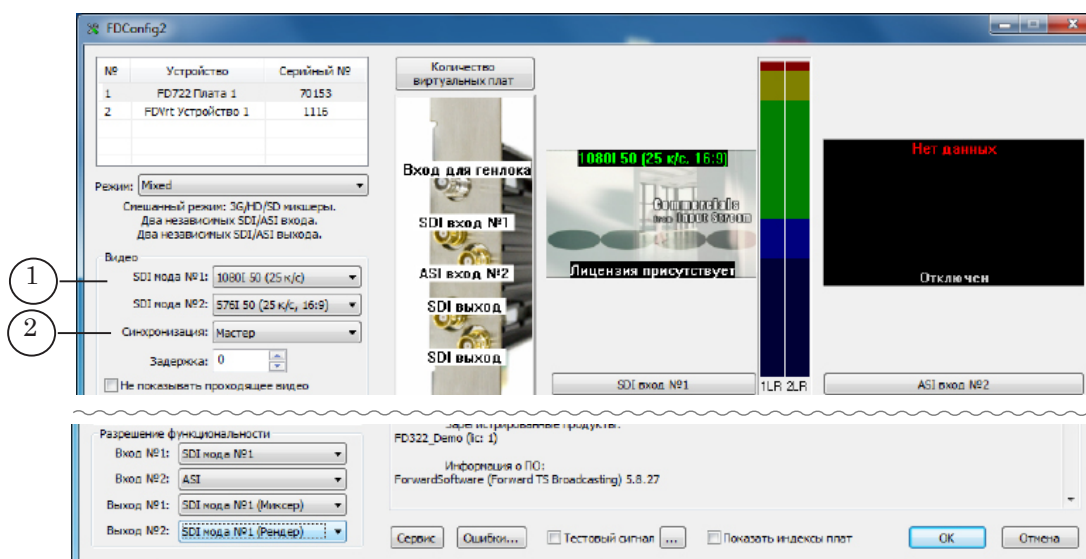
FDConfig2

| № | Устройство | Серийный № |
|---|---|---|
| 1 | FD722 Плата 1 | 70153 |
| 2 | FDVrt Устройство 1 | 1116 |

Количество виртуальных плат

Режим: Mixed

Смешанный режим: 3G/HD/SD микшеры. Два независимых SDI/ASI входа. Два независимых SDI/ASI выхода.

Видео

1

SDI мода №1: 1080I 50 (25 к/с)

SDI мода №2: 576I 50 (25 к/с, 16:9)

2

Синхронизация: Мастер

Задержка: 0

Не показывать проходящее видео

Вход для генлока

SDI вход №1

ASI вход №2

SDI выход

SDI выход

1080I 50 (25 к/с, 16:9)

Commercials Input Screen

Лицензия присутствует

SDI вход №1

1LR 2LR

Нет данных

Отключен

ASI вход №2

Разрешение функциональности

Вход №1: SDI мода №1

Вход №2: ASI

Выход №1: SDI мода №1 (Миксер)

Выход №2: SDI мода №1 (Рендер)

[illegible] продукты:

FD322_Demo (lic: 1)

Информация о ПО:

ForwardSoftware (Forward TS Broadcasting) 5.8.27

Сервис

Ошибки...

Тестовый сигнал

...

Показать индексы плат

OK

Отмена